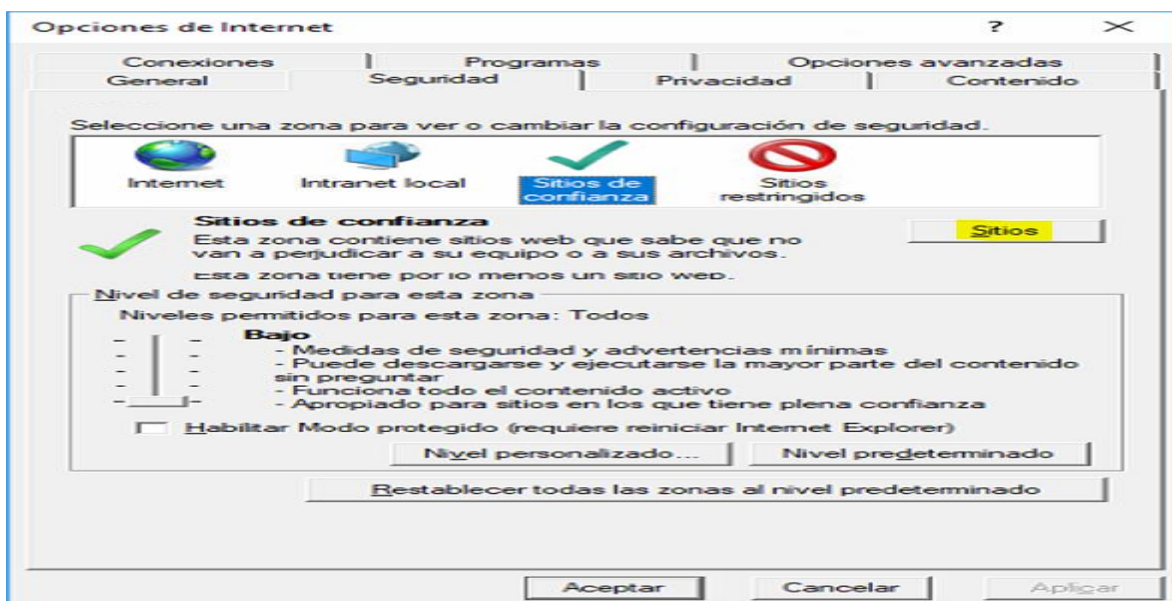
Opciones de Internet

?

Conexiones | Programas | Opciones avanzadas
General | Seguridad | Privacidad | Contenido

Seleccione una zona para ver o cambiar la configuración de seguridad.

Internet
Intranet local
Sitios de confianza
Sitios restringidos

Sitios de confianza
Esta zona contiene sitios web que sabe que no van a perjudicar a su equipo o a sus archivos.
Esta zona tiene por lo menos un sitio web.

Sitios

Nivel de seguridad para esta zona
Niveles permitidos para esta zona: Todos

Bajo
- Medidas de seguridad y advertencias mínimas
- Puede descargarse y ejecutarse la mayor parte del contenido sin preguntar
- Funciona todo el contenido activo
- Apropiado para sitios en los que tiene plena confianza

Habilitar Modo protegido (requiere reiniciar Internet Explorer)

Nivel personalizado...
Nivel predeterminado

Restablecer todas las zonas al nivel predeterminado

Aceptar
Cancelar
Aplicar